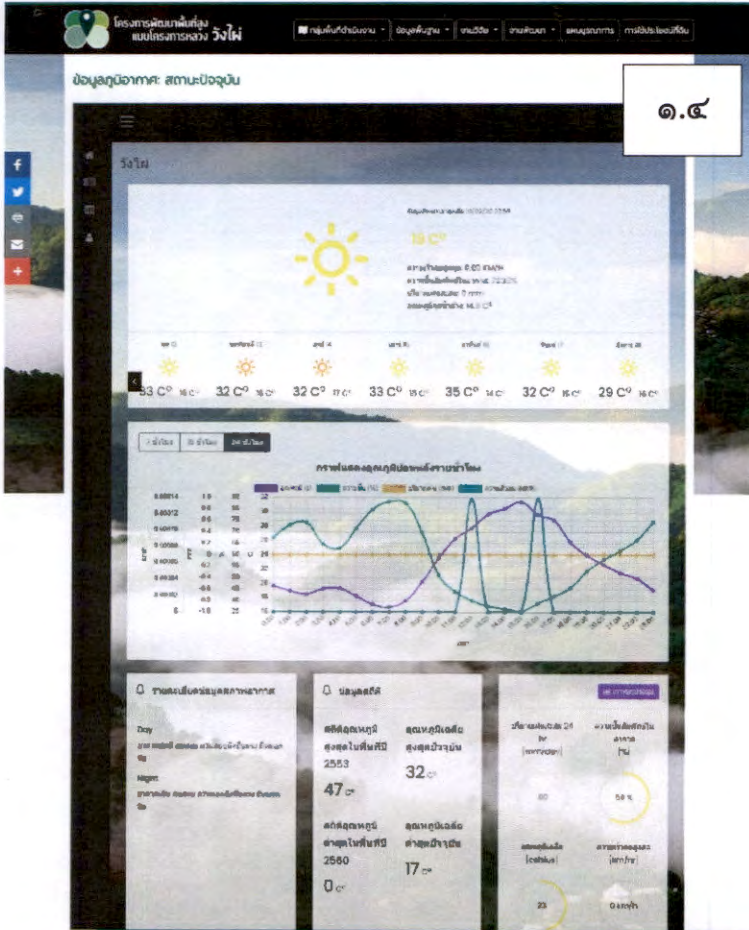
โครงการพัฒนาพื้นที่สูงแบบโครงการหลวง วังไผ่

กลุ่มพื้นที่ดำเนินงาน ข้อมูลพื้นฐาน งานวิจัย งานพัฒนา แผนบูรณาการ การใช้ประโยชน์ที่ดิน

ข้อมูลภูมิอากาศ: สถานะปัจจุบัน

๑.๔

วังไผ่

19 C°

33 C° 16 C°
32 C° 16 C°
32 C° 17 C°
33 C° 15 C°
35 C° 14 C°
32 C° 15 C°
29 C° 16 C°

24 ชั่วโมง

กราฟแสดงอุณหภูมิย้อนหลังรายชั่วโมง

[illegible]

รายละเอียดพยากรณ์อากาศ

Day

Night

ข้อมูลสถิติ

สถิติอุณหภูมิสูงสุดในพื้นที่ปี 2553

47 C°

อุณหภูมิเฉลี่ยสูงสุดปัจจุบัน

32 C°

สถิติอุณหภูมิต่ำสุดในพื้นที่ปี 2560

0 C°

อุณหภูมิเฉลี่ยต่ำสุดปัจจุบัน

17 C°

60

58 %

23

0 km/h